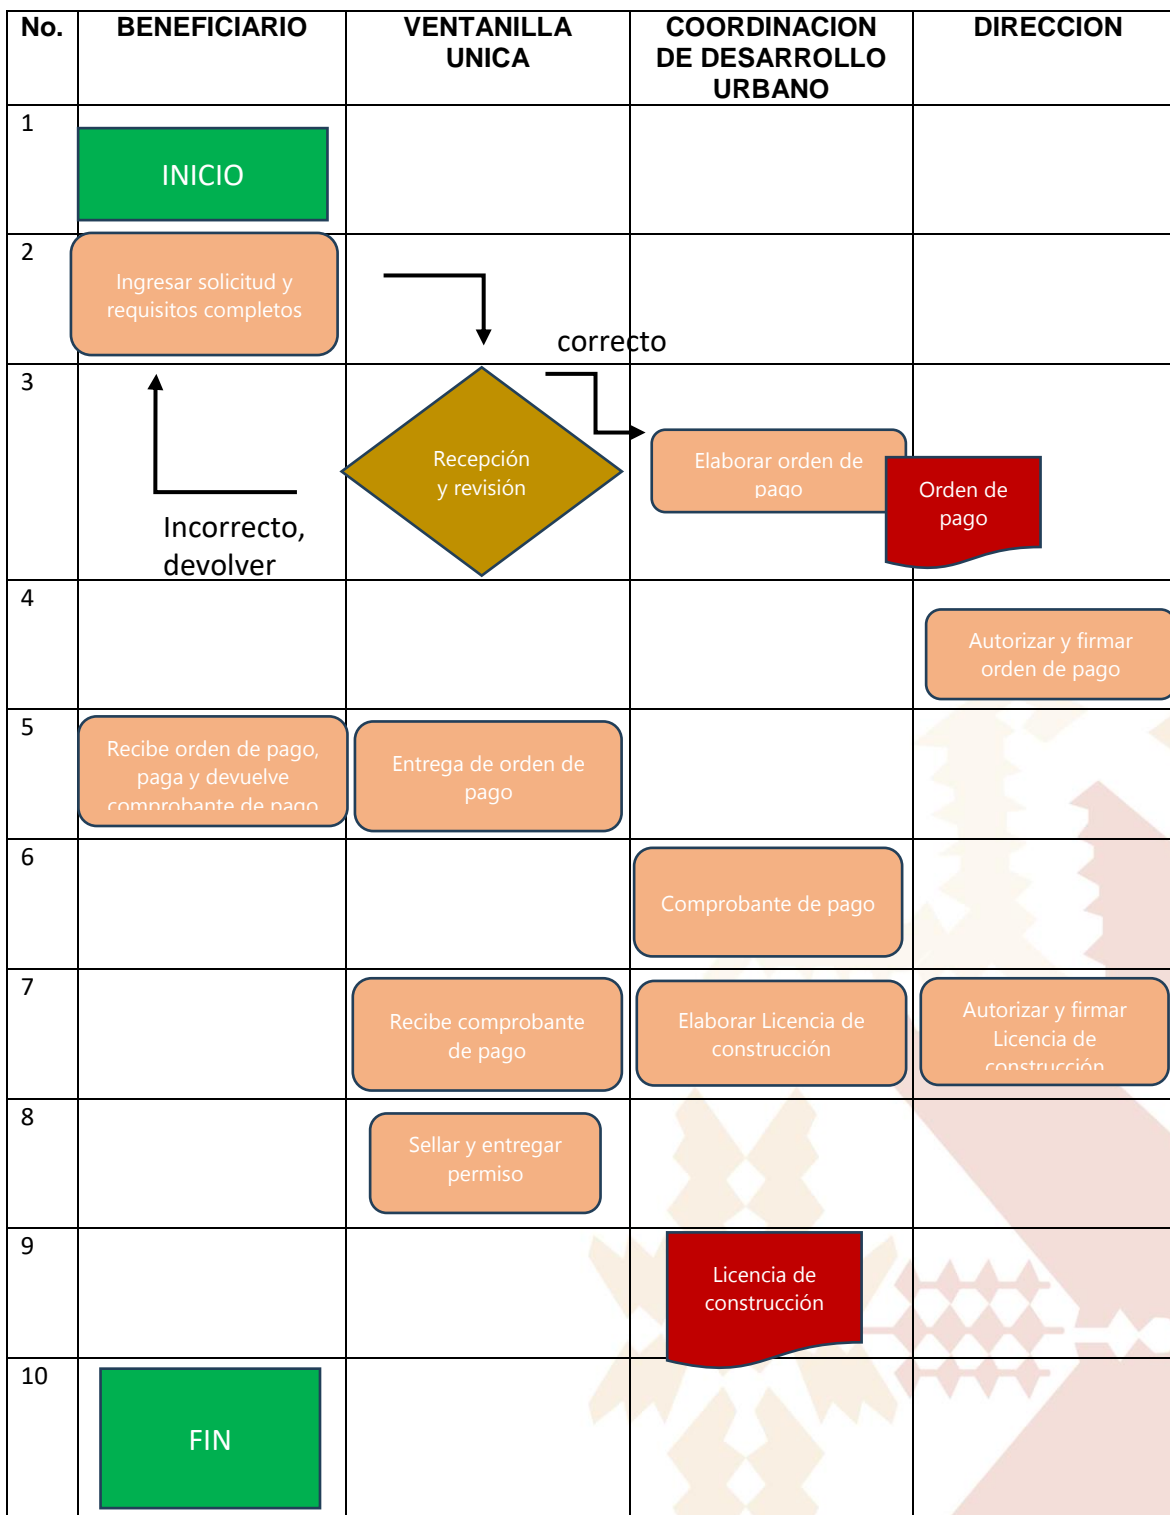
| No. | BENEFICIARIO | VENTANILLA UNICA | COORDINACION DE DESARROLLO URBANO | DIRECCION |
|---|---|---|---|---|
| 1 | INICIO | | | |
| 2 | Ingresar solicitud y requisitos completos | | correcto | |
| 3 | Incorrecto, devolver | Recepción y revisión | Elaborar orden de pago | Orden de pago |
| 4 | | | | Autorizar y firmar orden de pago |
| 5 | Recibe orden de pago, paga y devuelve comprobante de pago | Entrega de orden de pago | | |
| 6 | | | Comprobante de pago | |
| 7 | | Recibe comprobante de pago | Elaborar Licencia de construcción | Autorizar y firmar Licencia de construcción |
| 8 | | Sellar y entregar permiso | | |
| 9 | | | Licencia de construcción | |
| 10 | FIN | | | |